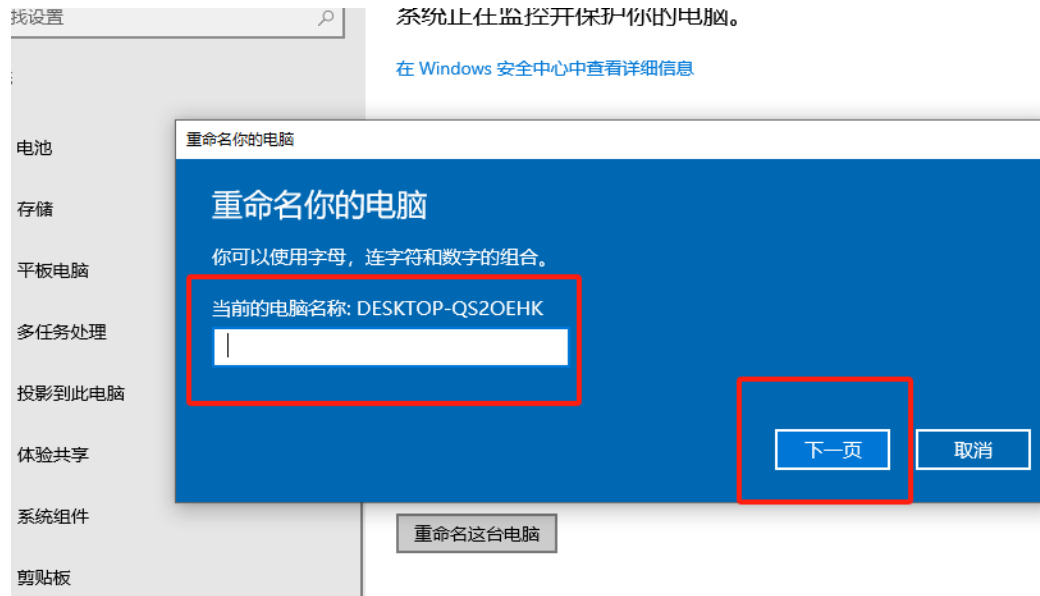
找设置

电池

存储

平板电脑

多任务处理

投影到此电脑

体验共享

系统组件

剪贴板

系统正在监控并保护你的电脑。

在 Windows 安全中心中查看详细信息

重命名你的电脑

重命名你的电脑

你可以使用字母，连字符和数字的组合。

当前的电脑名称: DESKTOP-QS2OEHK

下一页

取消

重命名这台电脑